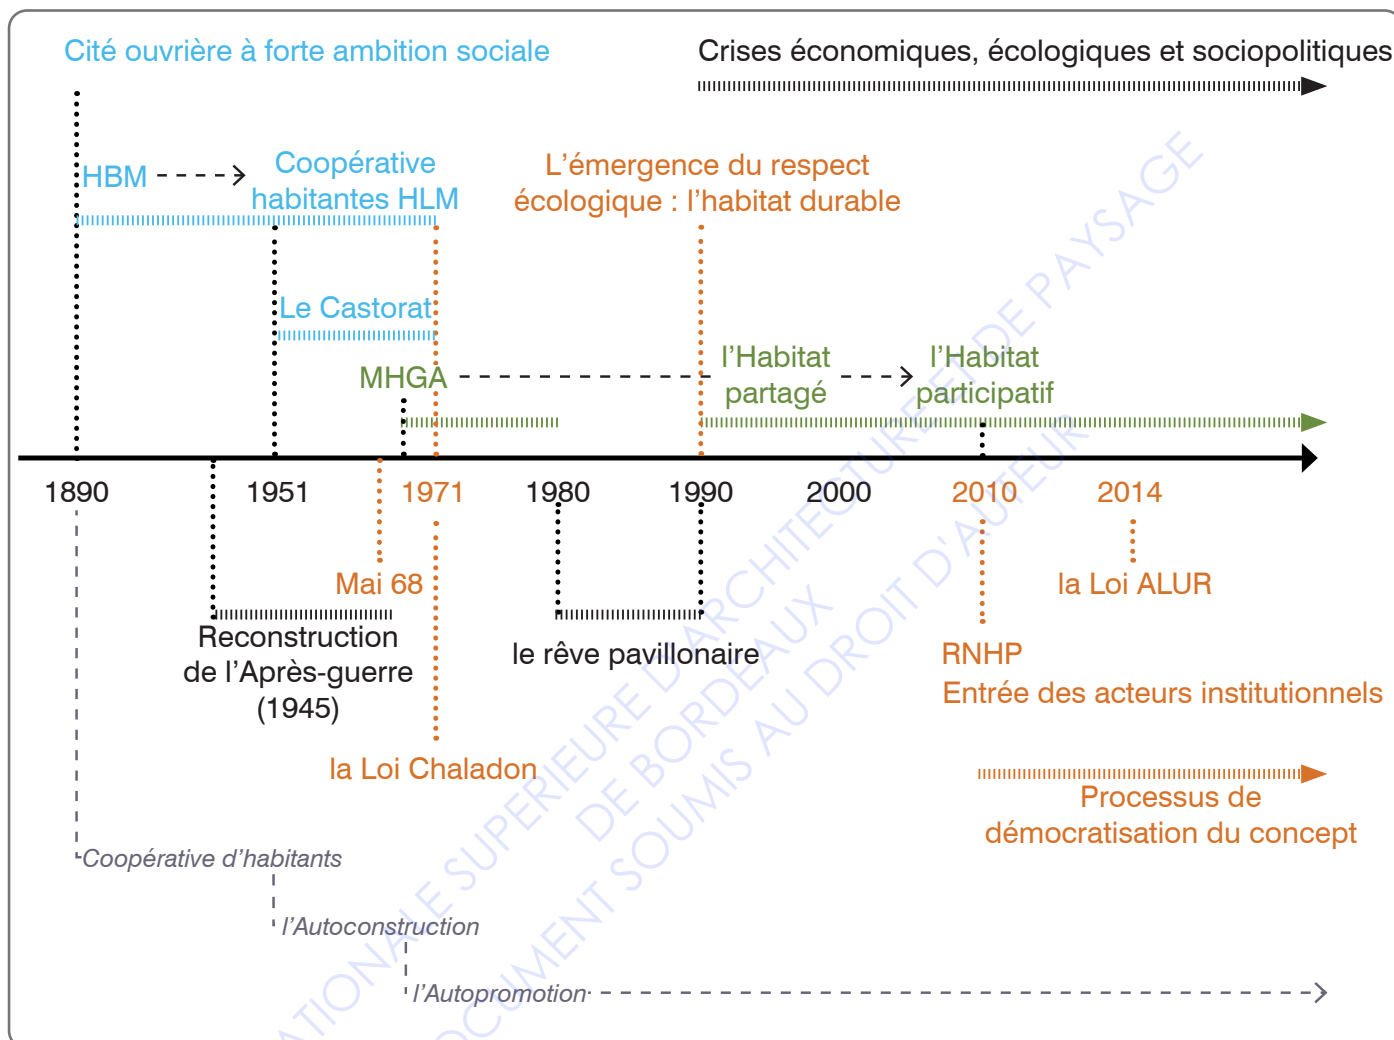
Cité ouvrière à forte ambition sociale

Crises économiques, écologiques et sociopolitiques

HBM

Coopérative habitantes HLM

L'émergence du respect écologique : l'habitat durable

Le Castorat

MHGA

l'Habitat partagé

l'Habitat participatif

1890

1951

1971

1980

1990

2000

2010

2014

Mai 68

Reconstruction de l'Après-guerre (1945)

le rêve pavillonaire

la Loi ALUR

RNHP

Entrée des acteurs institutionnels

la Loi Chaladon

Processus de démocratisation du concept

Coopérative d'habitants

l'Autoconstruction

l'Autopromotion

ECOLE NATIONALE SUPERIEURE D'ARCHITECTURE ET DE PAYSAGE DE BORDEAUX

DOCUMENT SOUMIS AU DROIT D'AUTEUR